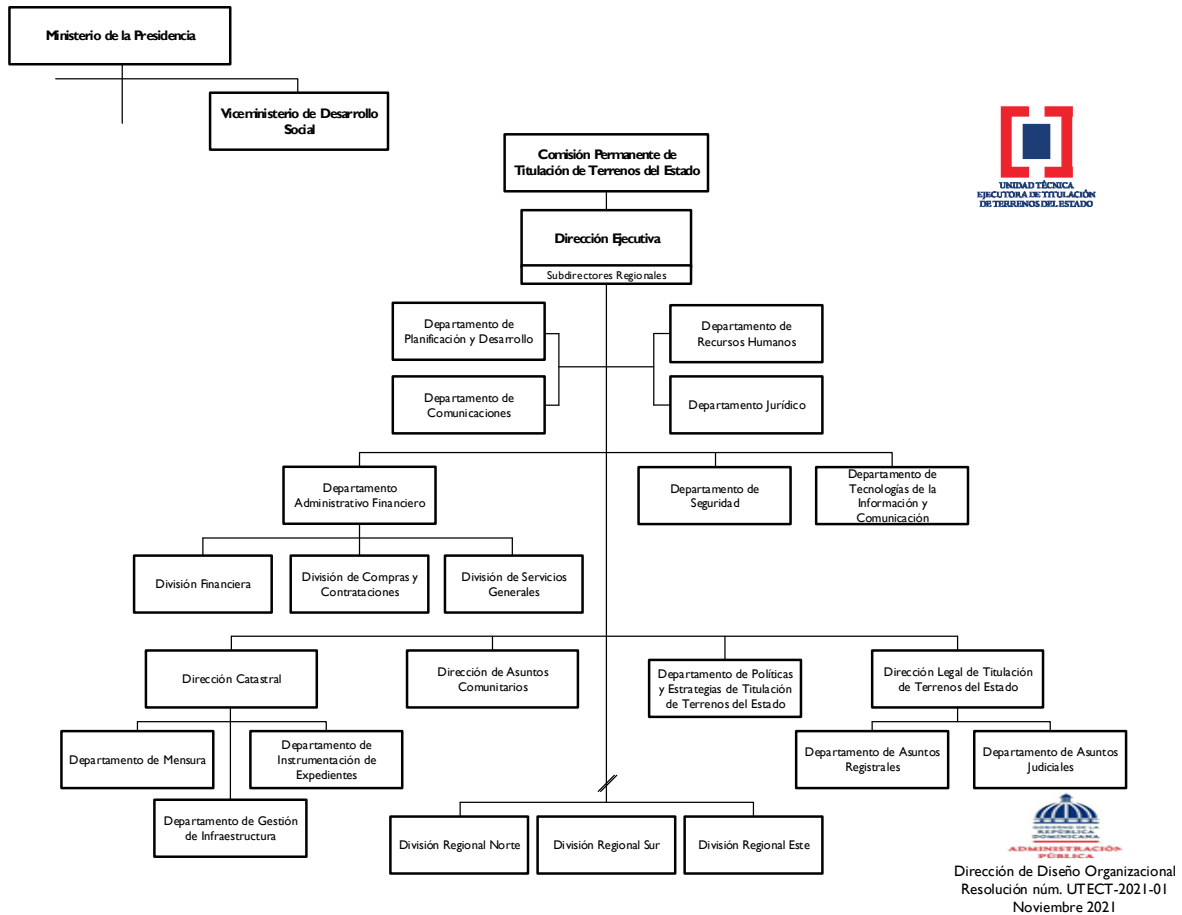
Ministerio de la Presidencia

Viceministerio de Desarrollo Social

Comisión Permanente de Titulación de Terrenos del Estado

UNIDAD TÉCNICA EJECUTORA DE TITULACIÓN DE TERRENOS DEL ESTADO

Dirección Ejecutiva

Subdirectores Regionales

Departamento de Planificación y Desarrollo

Departamento de Comunicaciones

Departamento de Recursos Humanos

Departamento Jurídico

Departamento Administrativo Financiero

Departamento de Seguridad

Departamento de Tecnologías de la Información y Comunicación

División Financiera

División de Compras y Contrataciones

División de Servicios Generales

Dirección Catastral

Dirección de Asuntos Comunitarios

Departamento de Políticas y Estrategias de Titulación de Terrenos del Estado

Dirección Legal de Titulación de Terrenos del Estado

Departamento de Mensura

Departamento de Instrumentación de Expedientes

Departamento de Gestión de Infraestructura

Departamento de Asuntos Registrales

Departamento de Asuntos Judiciales

División Regional Norte

División Regional Sur

División Regional Este

GOBIERNO DE LA REPÚBLICA DOMINICANA
ADMINISTRACIÓN PÚBLICA

Dirección de Diseño Organizacional
Resolución núm. UTECT-2021-01
Noviembre 2021